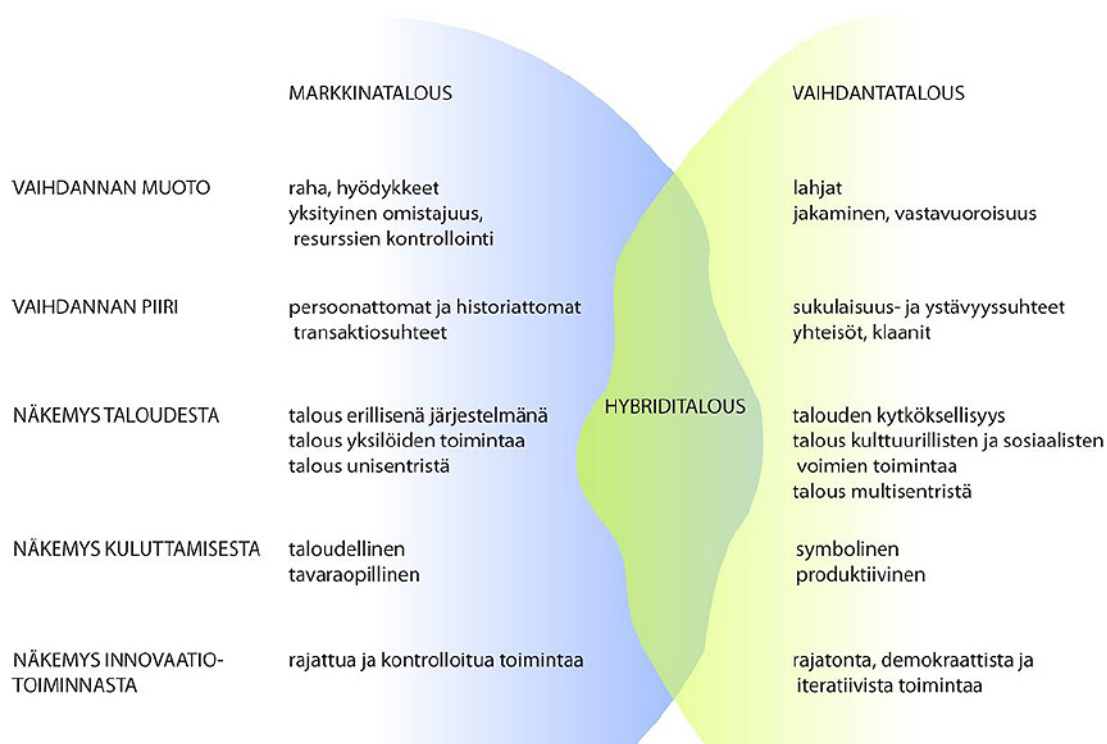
MARKKINATALOUS

VAIHDANTATALOUS

VAIHDANNAN MUOTO

raha, hyödykkeet
yksityinen omistajuus,
resurssien kontrollointi

lahjat
jakaminen, vastavuoroisuus

VAIHDANNAN PIIRI

persoonattomat ja historiattomat transaktiosuhteet

sukulaisuus- ja ystävyyssuhteet
yhteisöt, klaanit

HYBRIDITALOUS

NÄKEMYS TALOUDESTA

talous erillisenä järjestelmänä
talous yksilöiden toimintaa
talous unisentristä

talouden kytköksellisyys
talous kulttuurillisten ja sosiaalisten voimien toimintaa
talous multisentristä

NÄKEMYS KULUTTAMISESTA

taloudellinen
tavaraopillinen

symbolinen
produktiivinen

NÄKEMYS INNOVAATIOTOIMINNASTA

rajattua ja kontrolloitua toimintaa

rajatonta, demokraattista ja iteratiivista toimintaa